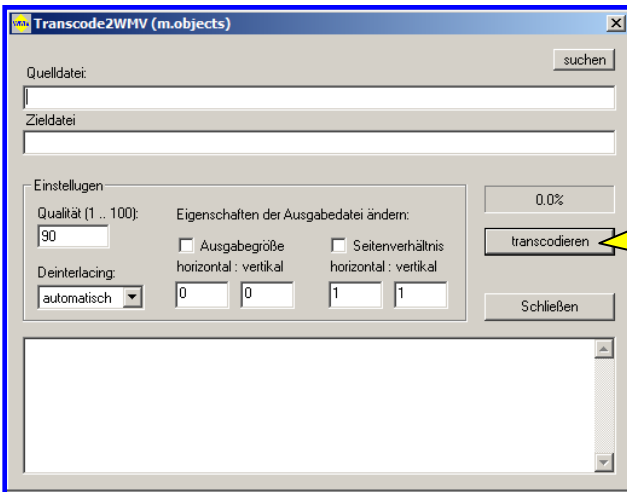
Transcode2WMV (m.objects)

suchen

Quelldatei:

Zieldatei

Einstellugen

Qualität (1 .. 100):

90

Deinterlacing:

automatisch

Eigenschaften der Ausgabedatei ändern:

Ausgabegröße

horizontal : vertikal

0

0

Seitenverhältnis

horizontal : vertikal

1

1

0.0%

transcodieren

Schließen